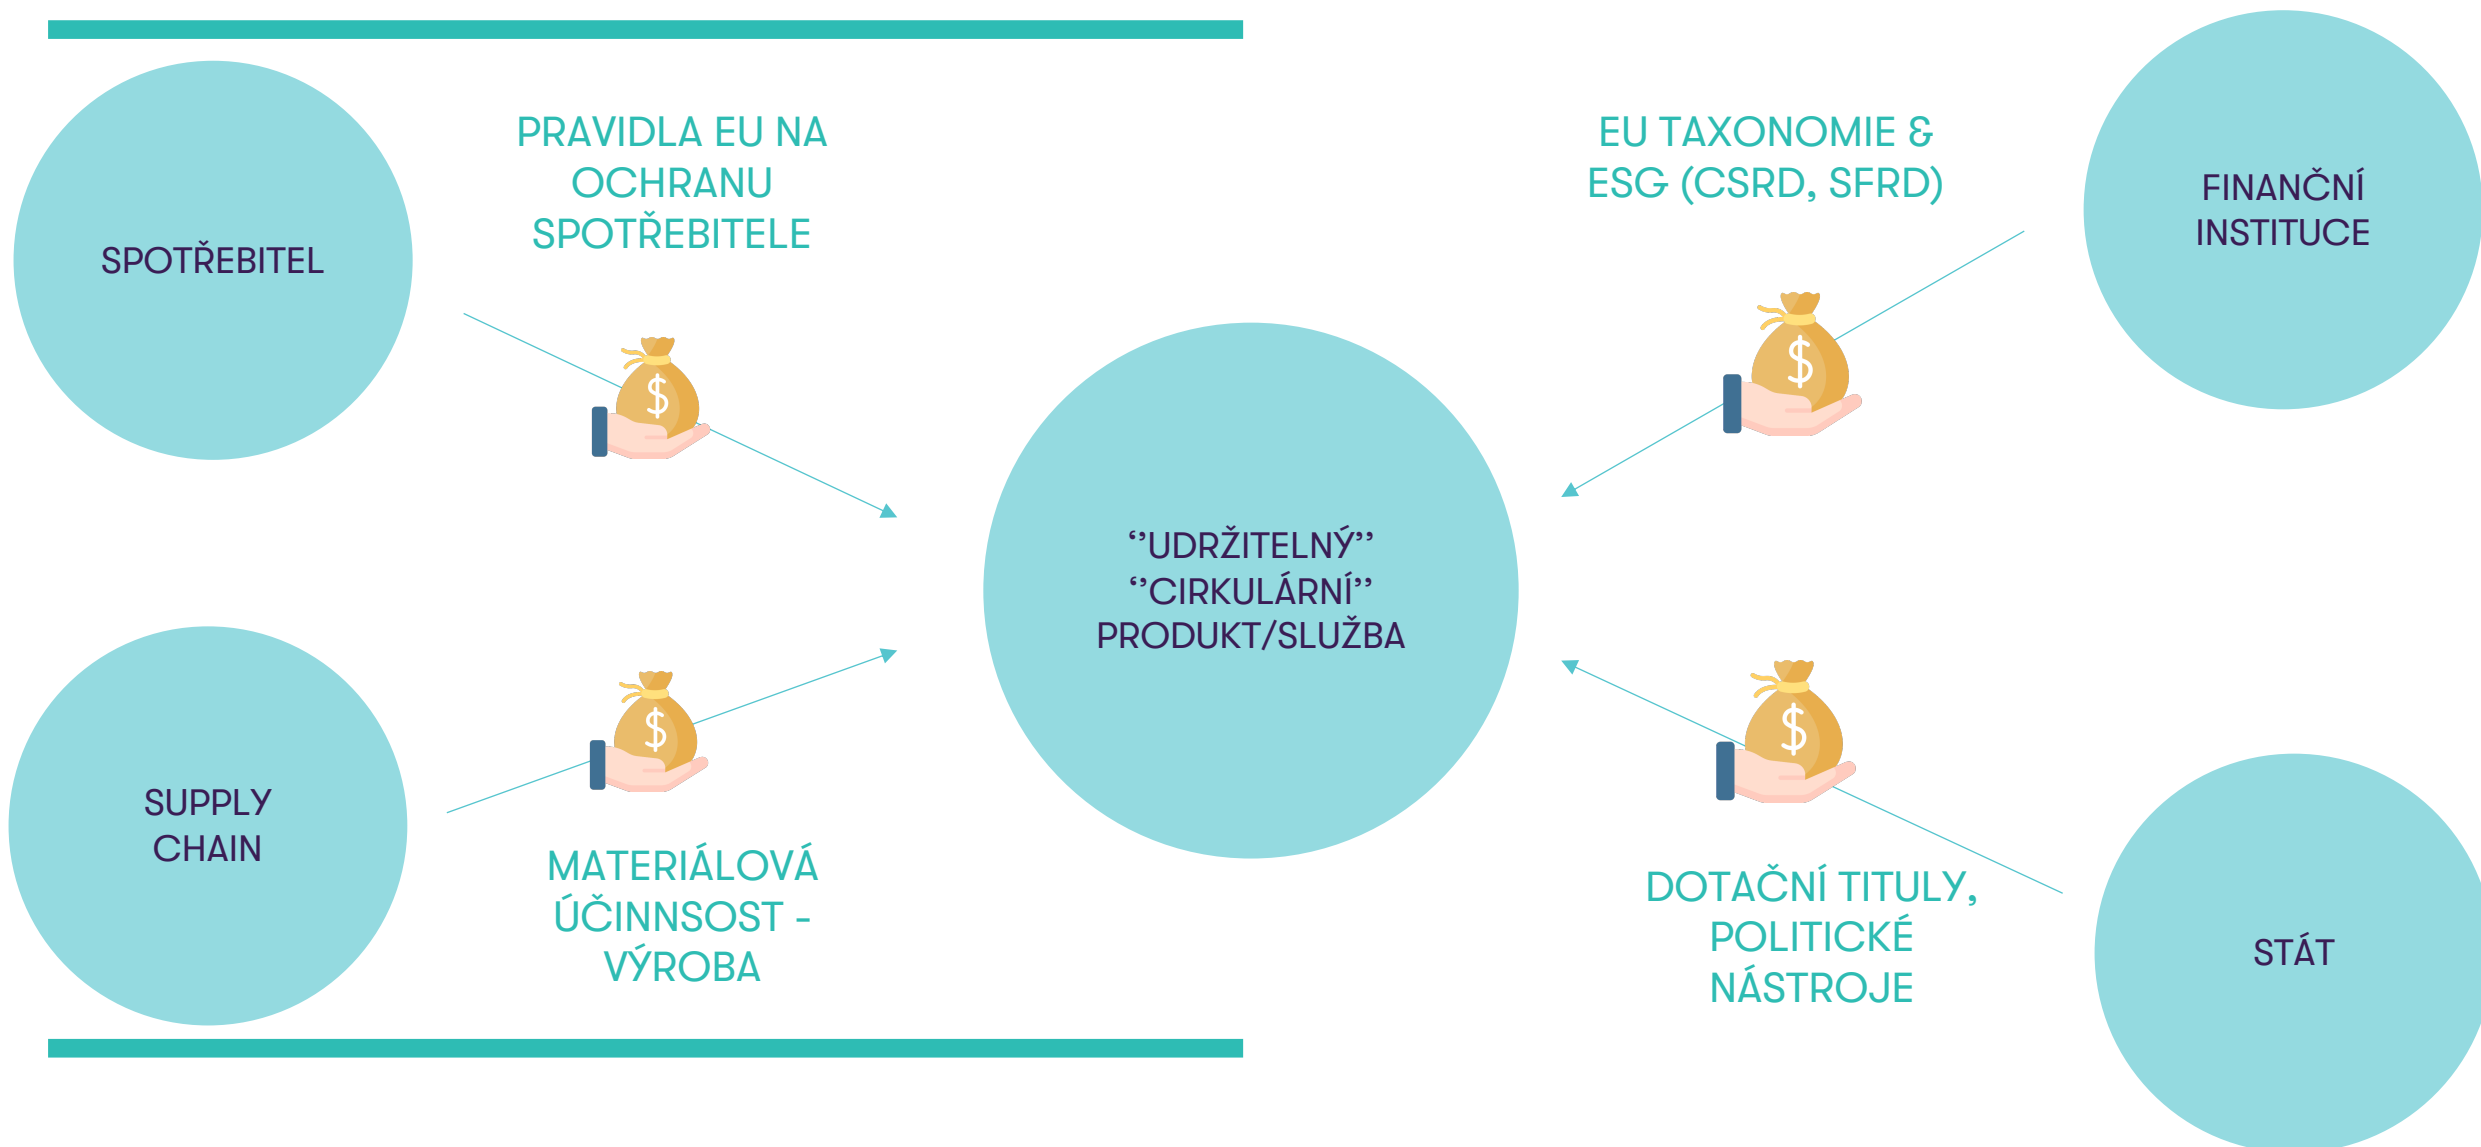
SPOTŘEBITEL

PRAVIDLA EU NA OCHRANU SPOTŘEBITELE

EU TAXONOMIE & ESG (CSRD, SFRD)

FINANČNÍ INSTITUCE

$

$

‘’UDRŽITELNÝ’’ ‘’CIRKULÁRNÍ’’ PRODUKT/SLUŽBA

$

$

SUPPLY CHAIN

MATERIÁLOVÁ ÚČINNSOST - VÝROBA

DOTAČNÍ TITULY, POLITICKÉ NÁSTROJE

STÁT